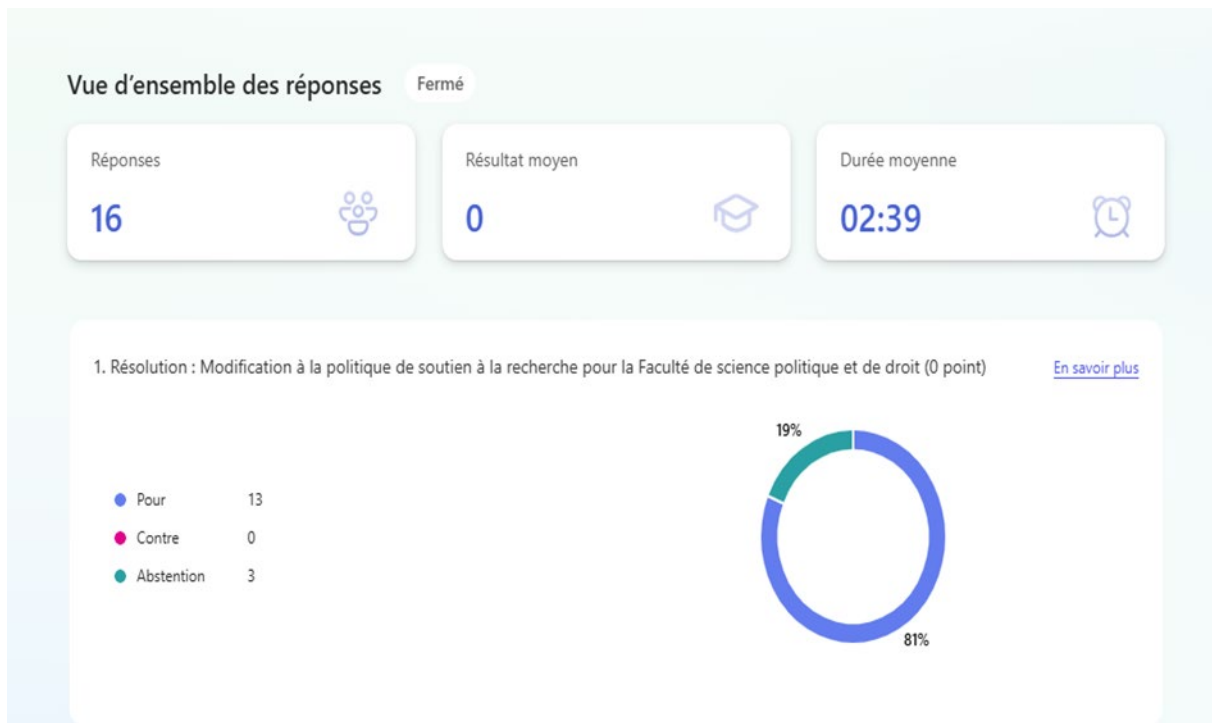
Vue d'ensemble des réponses Fermé

Réponses
16

Résultat moyen
0

Durée moyenne
02:39

1. Résolution : Modification à la politique de soutien à la recherche pour la Faculté de science politique et de droit (0 point)

En savoir plus

| | |
|---|---|
| Pour | 13 |
| Contre | 0 |
| Abstention | 3 |

19%

81%